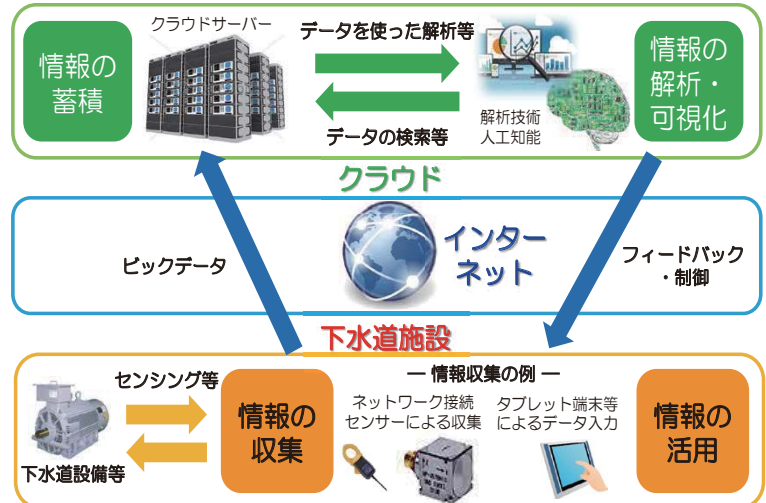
情報の蓄積

クラウドサーバー

データを使った解析等

データの検索等

解析技術
人工知能

情報の解析・可視化

クラウド

インターネット

ビックデータ

フィードバック
・制御

下水道施設

センシング等

下水道設備等

情報の収集

ー 情報収集の例 ー

ネットワーク接続
センサーによる収集

タブレット端末等
によるデータ入力

情報の活用